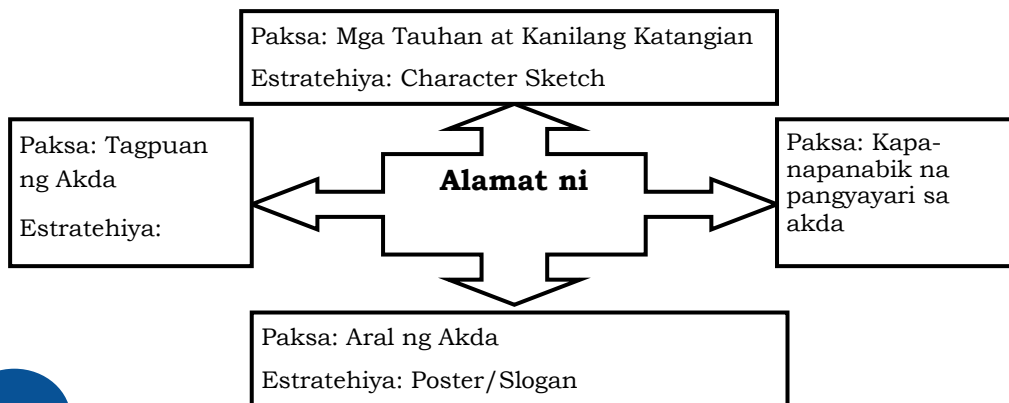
Paksa: Mga Tauhan at Kanilang Katangian
Estratehiya: Character Sketch

Paksa: Tagpuan ng Akda
Estratehiya:

Alamat ni

Paksa: Kapanapanabik na pangyayari sa akda

Paksa: Aral ng Akda
Estratehiya: Poster/Slogan